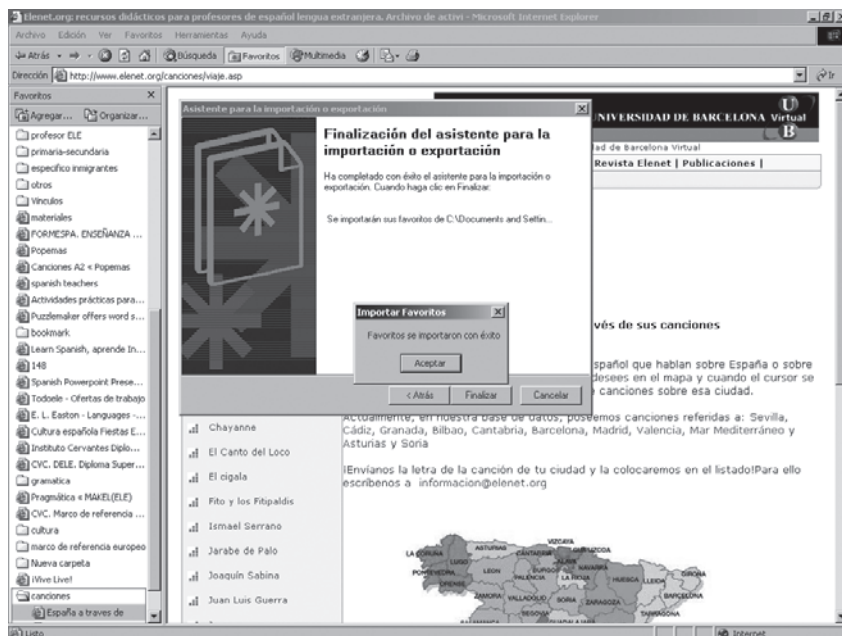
Elenet.org: recursos didácticos para profesores de español lengua extranjera. Archivo de activi - Microsoft Internet Explorer

Archivo Edición Ver Favoritos Herramientas Ayuda

Atrás Búsqueda Favoritos Multimedia

Dirección http://www.elenet.org/canciones/viaje.asp Ir

Favoritos

Agregar... Organizar...

profesor ELE
primaria-secundaria
especifico inmigrantes
otros
Vinculos
materiales
FORMESPA. ENSEÑANZA ...
Popemas
Canciones A2 « Popemas
spanish teachers
Actividades prácticas para...
Puzzlemaker offers word s...
bookmark
Learn Spanish, aprende In...
148
Spanish Powerpoint Prese...
Todoele - Ofertas de trabajo
E. L. Easton - Languages -...
Cultura española Fiestas E...
Instituto Cervantes Diplo...
CVC. DELE. Diploma Super...
gramatica
Pragmática « MAKEL(ELE)
CVC. Marco de referencia ...
cultura
marco de referencia europeo
Nueva carpeta
iVive Live!
canciones
España a traves de

Asistente para la importación o exportación

Finalización del asistente para la importación o exportación

Ha completado con éxito el asistente para la importación o exportación. Cuando haga clic en Finalizar:

Se importarán sus favoritos de C:\Documents and Settin...

Importar Favoritos

Favoritos se importaron con éxito

Aceptar

< Atrás Finalizar Cancelar

UNIVERSIDAD DE BARCELONA Virtual

ad de Barcelona Virtual

Revista Elenet | Publicaciones |

vés de sus canciones

spañol que hablan sobre España o sobre desees en el mapa y cuando el cursor se canciones sobre esa ciudad.

Chayanne
El Canto del Loco
El cigala
Fito y los Fitipaldis
Ismael Serrano
Jarabe de Palo
Joaquín Sabina
Juan Luis Guerra

Actualmente, en nuestra base de datos, poseemos canciones referidas a: Sevilla, Cádiz, Granada, Bilbao, Cantabria, Barcelona, Madrid, Valencia, Mar Mediterráneo y Asturias y Soria

¡Envíanos la letra de la canción de tu ciudad y la colocaremos en el listado!Para ello escríbenos a informacion@elenet.org

LA CORUÑA ASTURIAS CANTABRIA VIZCAYA GUIPUZCOA LUGO PONTEVEDRA LEON BURGOS NAVARRA PALENCIA LA RIOJA HUESCA LLEIDA GIRONA ZAMORA VALLADOLID SORIA ZARAGOZA BARCELONA SEGOVIA TARRAGONA

Listo Internet